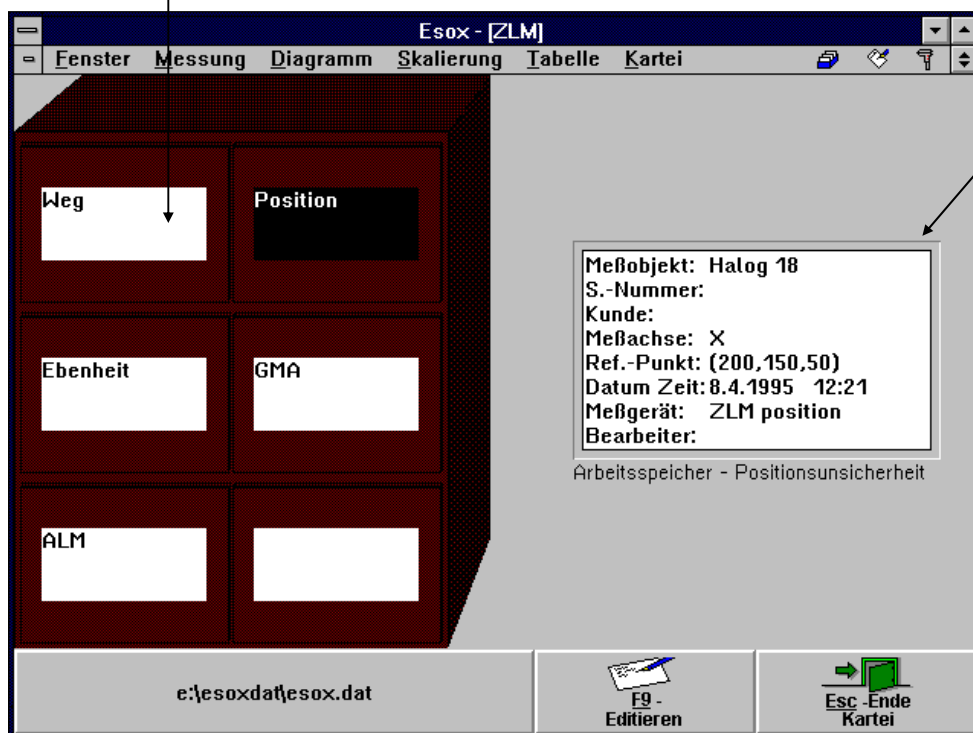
Esox - [ZLM]

Fenster Messung Diagramm Skalierung Tabelle Kartei

Weg

Position

Ebenheit

GMA

ALM

Meßobjekt: Halog 18
S.-Nummer:
Kunde:
Meßachse: X
Ref.-Punkt: (200,150,50)
Datum Zeit: 8.4.1995 12:21
Meßgerät: ZLM position
Bearbeiter:

Arbeitsspeicher - Positionsunsicherheit

e:\esoxdat\esox.dat

F9 - Editieren

Esc -Ende Kartei